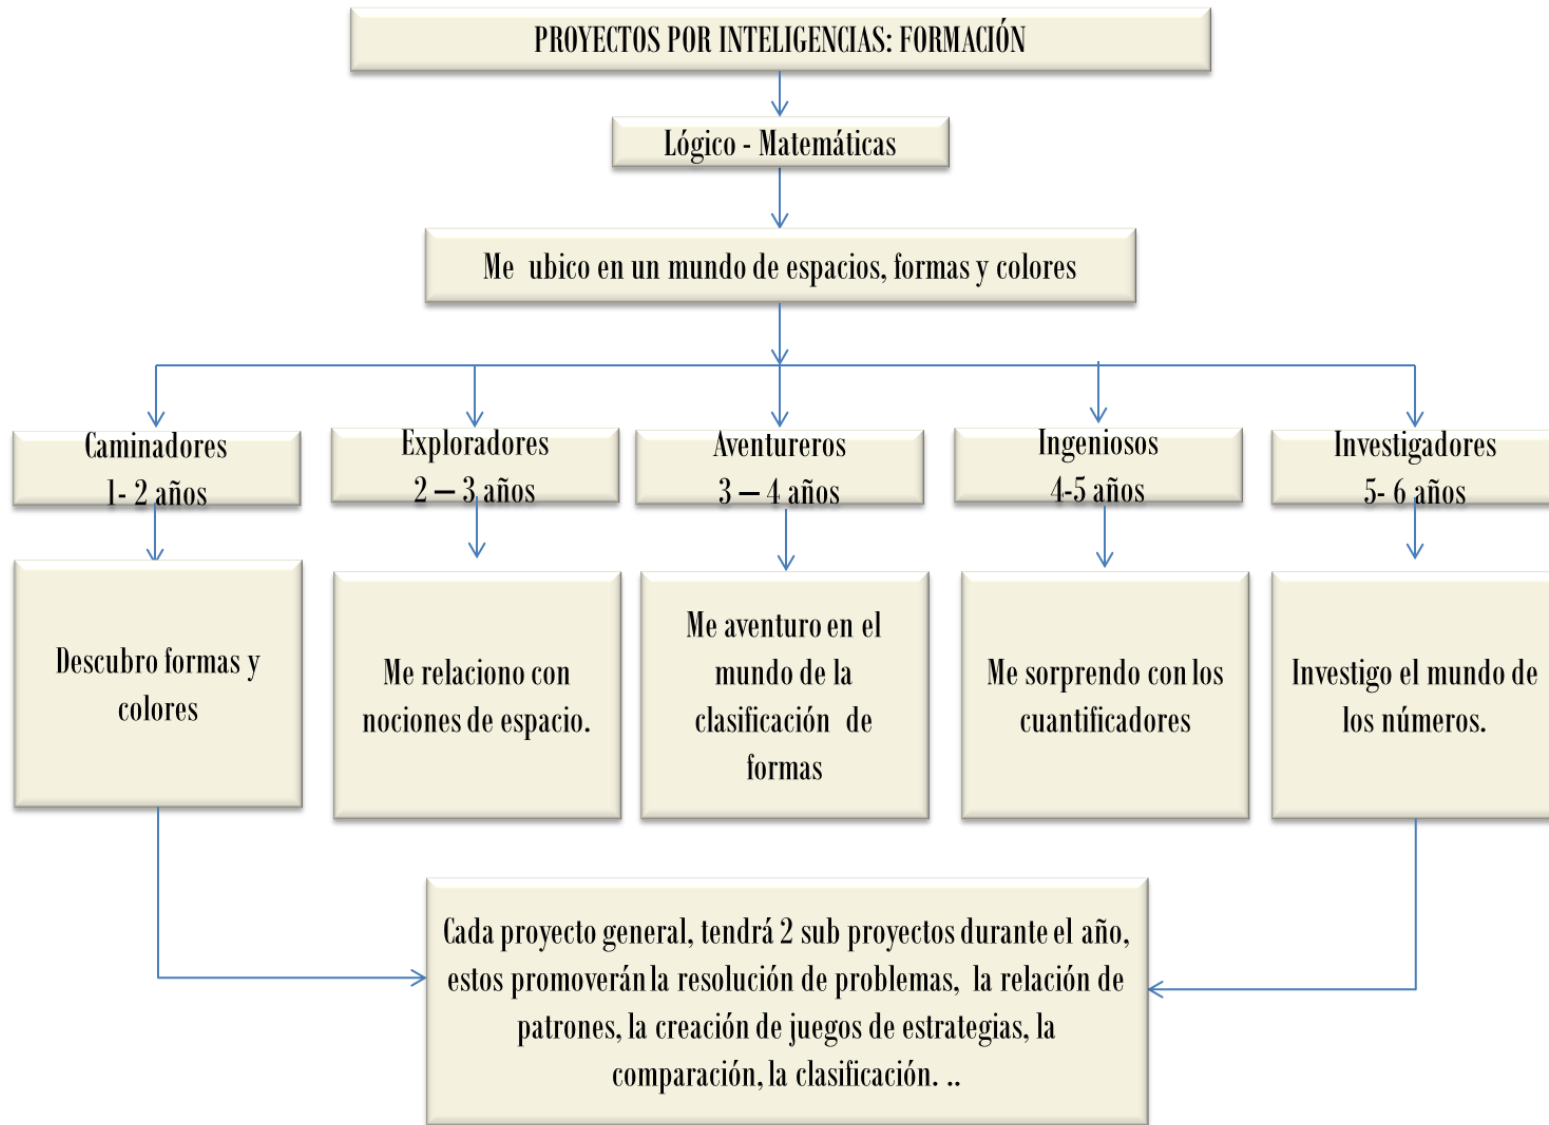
PROYECTOS POR INTELIGENCIAS: FORMACIÓN

Lógico - Matemáticas

Me ubico en un mundo de espacios, formas y colores

Caminadores
1- 2 años

Descubro formas y colores

Exploradores
2 – 3 años

Me relaciono con nociones de espacio.

Aventureros
3 – 4 años

Me aventuro en el mundo de la clasificación de formas

Ingeniosos
4-5 años

Me sorprendo con los cuantificadores

Investigadores
5- 6 años

Investigo el mundo de los números.

Cada proyecto general, tendrá 2 sub proyectos durante el año, estos promoverán la resolución de problemas, la relación de patrones, la creación de juegos de estrategias, la comparación, la clasificación. ..